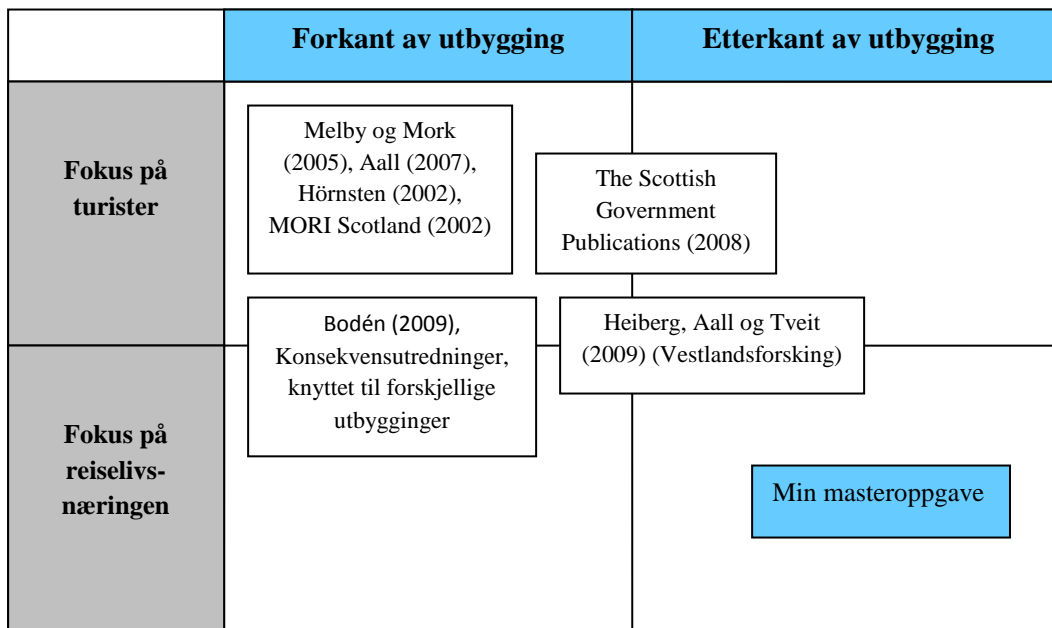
Forkant av utbygging

Etterkant av utbygging

Fokus på turister

Fokus på reiselivsnæringen

Melby og Mork (2005), Aall (2007), Hörnsten (2002), MORI Scotland (2002)

The Scottish Government Publications (2008)

Bodén (2009), Konsekvensutredninger, knyttet til forskjellige utbygginger

Heiberg, Aall og Tveit (2009) (Vestlandsforsking)

Min masteroppgave